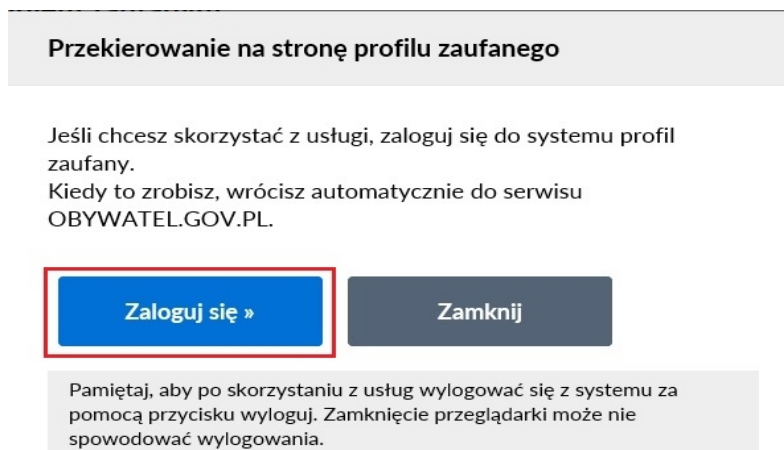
Przekierowanie na stronę profilu zaufanego

Jeśli chcesz skorzystać z usługi, zaloguj się do systemu profil zaufany.
Kiedy to zrobisz, wrócisz automatycznie do serwisu OBYWATEL.GOV.PL.

Zaloguj się »

Zamknij

Pamiętaj, aby po skorzystaniu z usług wylogować się z systemu za pomocą przycisku wyloguj. Zamknięcie przeglądarki może nie spowodować wylogowania.